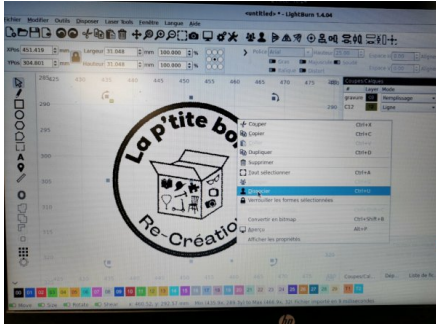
<untitled> * - LightBurn 1.4.04

Fichier Modifier Outils Disposer Laser Tools Fenêtre Langue Aide

XPos 451.419 mm Largeur 31.048 mm 100.000 %
YPos 304.801 mm Hauteur 31.048 mm 100.000 %

Police Arial

290 435 440 445 450 455 460 465 470 475 480

Couper Ctrl+X
Copier Ctrl+C
Dupliquer Ctrl+D
Supprimer
Tout sélectionner Ctrl+A
Dégrouper Ctrl+U
Verrouiller les formes sélectionnées
Convertir en bitmap Ctrl+Shift+B
Aperçu Alt+P
Afficher les propriétés

La p'tite bo
Re-Créatio

Couches/Calques
# Layer Mode
gravure Remplissage
C12 Ligne

Couper/Cal Dep. Liste des

00 01 02 03 04 05 06 07 08 09 10 11 12 13 14 15 16 17 18 19 20 21 22 23 24 25 26 27 28 29 T1 T2

Move Size Rotate Shear

hp